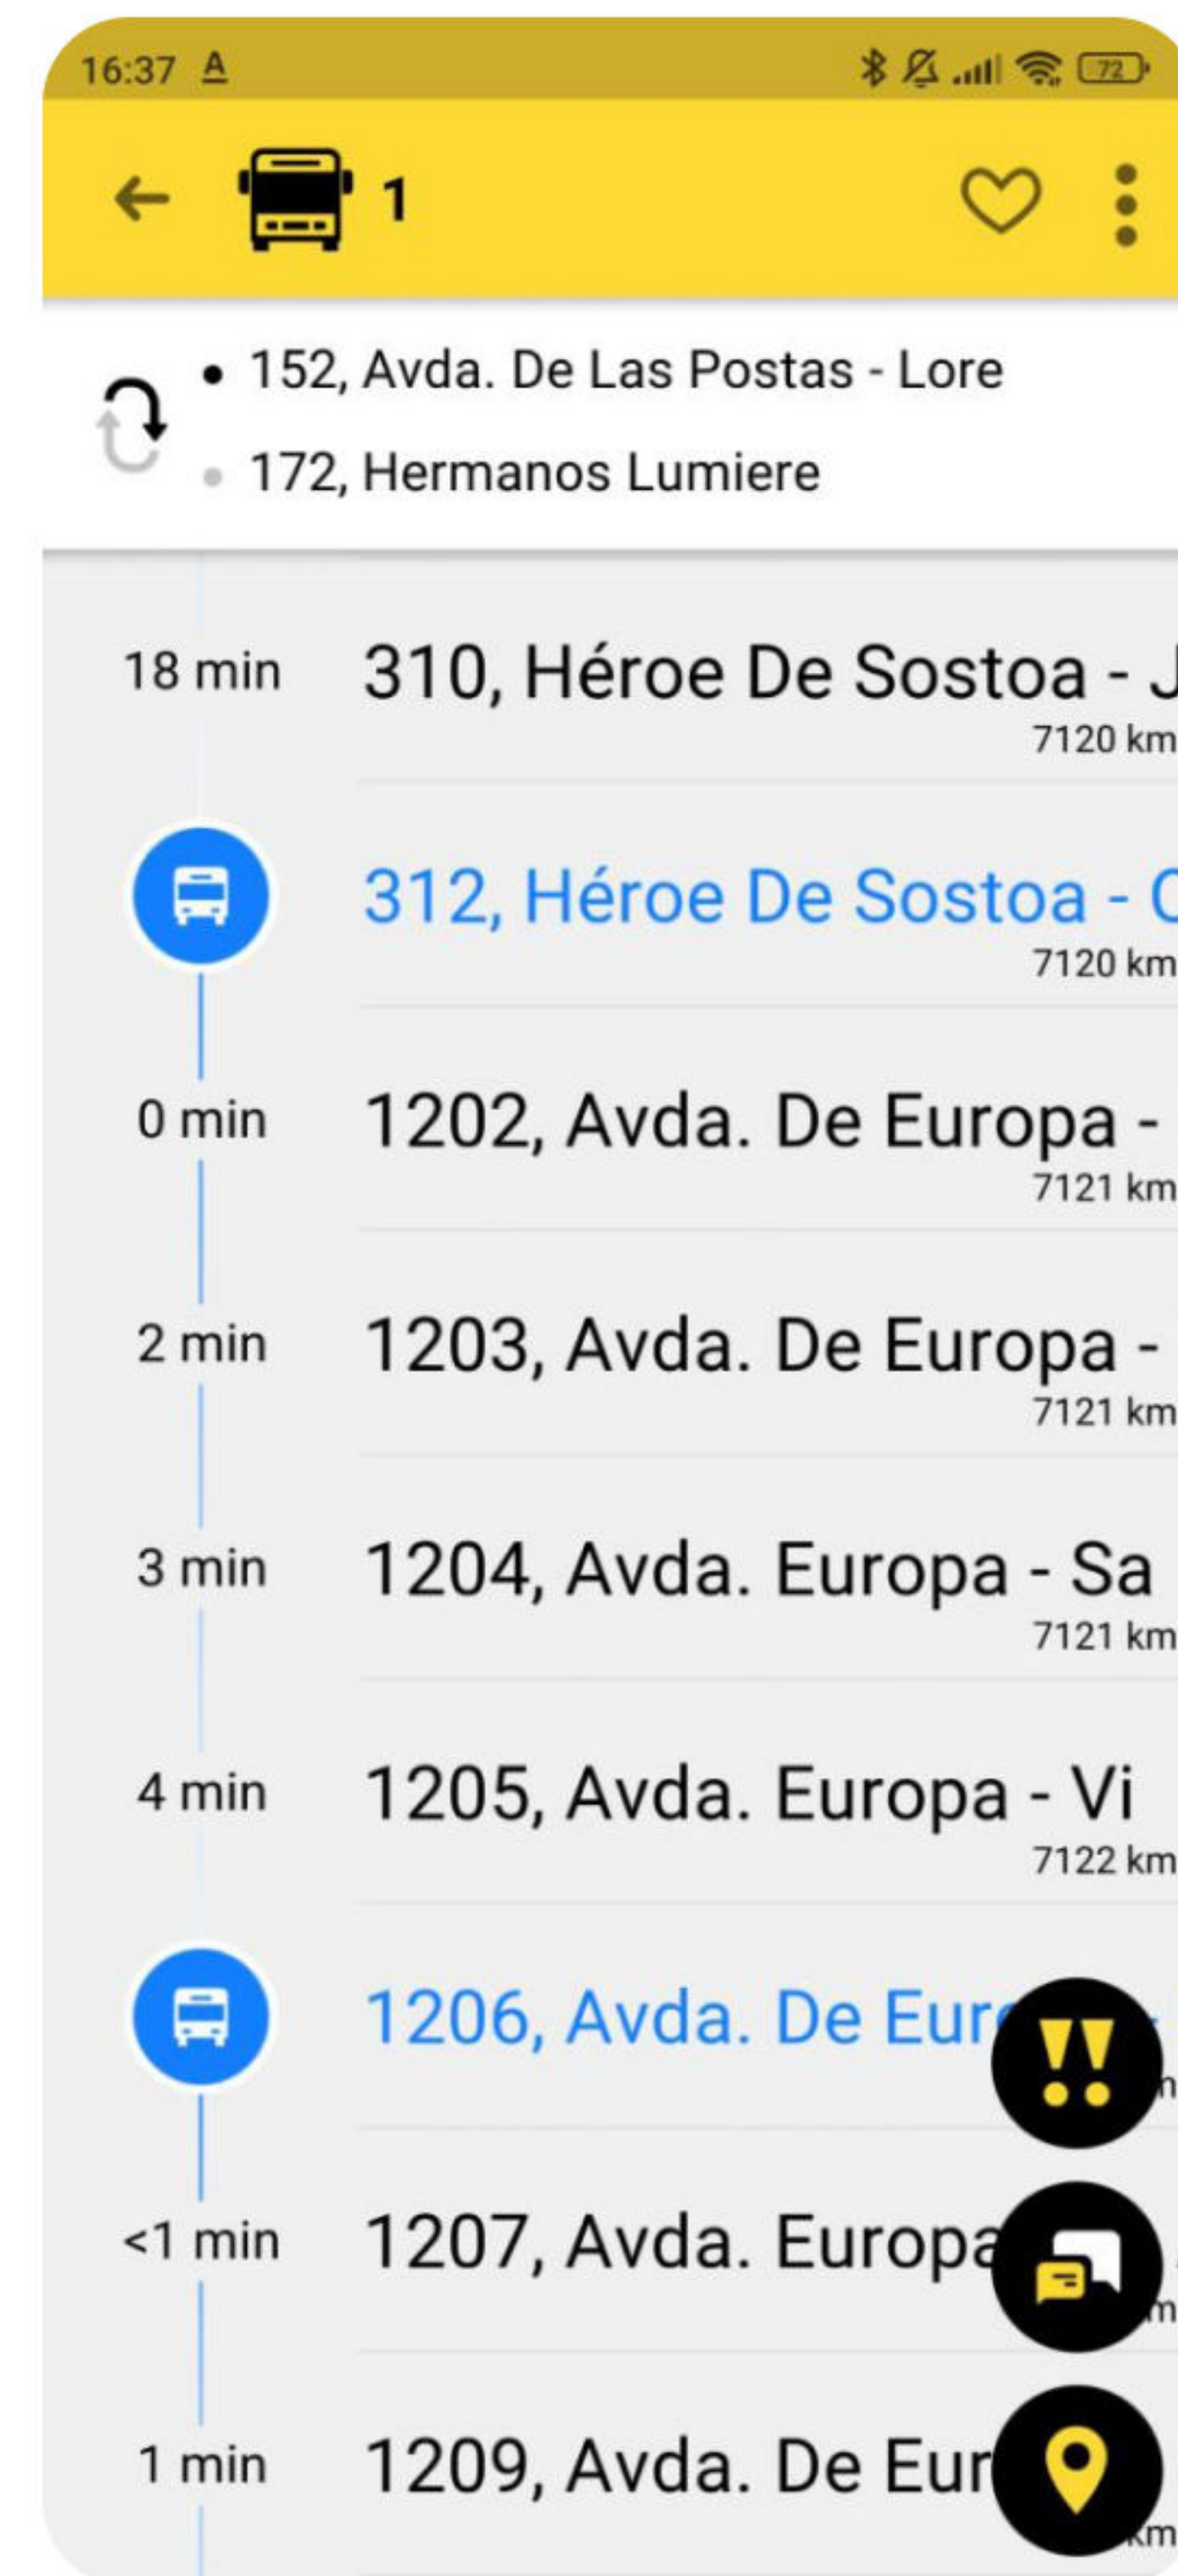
16:37 A

1

• 152, Avda. De Las Postas - Lore
• 172, Hermanos Lumiere

18 min 310, Héroe De Sostoa - J
7120 km

312, Héroe De Sostoa - C
7120 km

0 min 1202, Avda. De Europa -
7121 km

2 min 1203, Avda. De Europa -
7121 km

3 min 1204, Avda. Europa - Sa
7121 km

4 min 1205, Avda. Europa - Vi
7122 km

1206, Avda. De Eur

<1 min 1207, Avda. Europa

1 min 1209, Avda. De Eur